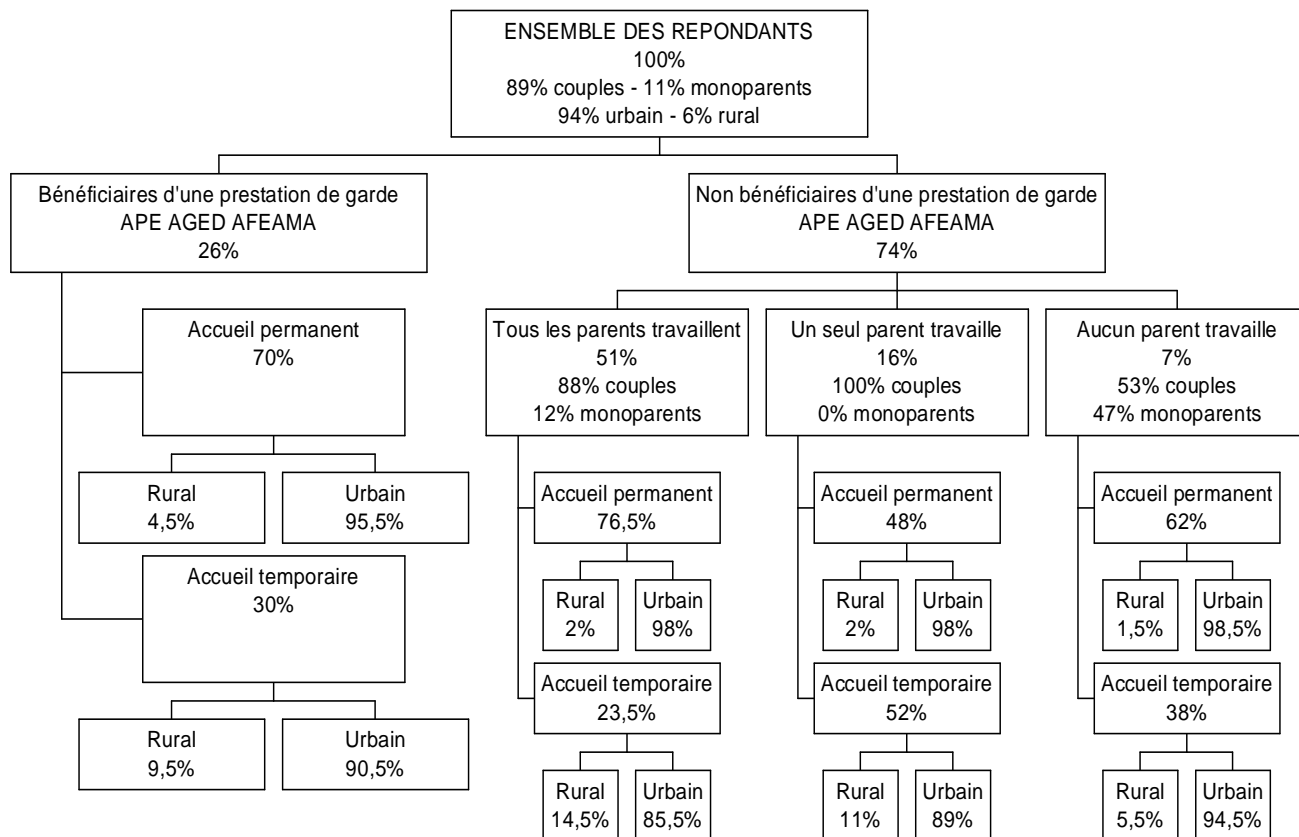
ENSEMBLE DES REPONDANTS
100%
89% couples - 11% monoparents
94% urbain - 6% rural

Bénéficiaires d'une prestation de garde
APE AGED AFEAMA
26%

Accueil permanent
70%

Rural
4,5%

Urbain
95,5%

Accueil temporaire
30%

Rural
9,5%

Urbain
90,5%

Non bénéficiaires d'une prestation de garde
APE AGED AFEAMA
74%

Tous les parents travaillent
51%
88% couples
12% monoparents

Accueil permanent
76,5%

Rural
2%

Urbain
98%

Accueil temporaire
23,5%

Rural
14,5%

Urbain
85,5%

Un seul parent travaille
16%
100% couples
0% monoparents

Accueil permanent
48%

Rural
2%

Urbain
98%

Accueil temporaire
52%

Rural
11%

Urbain
89%

Aucun parent travaille
7%
53% couples
47% monoparents

Accueil permanent
62%

Rural
1,5%

Urbain
98,5%

Accueil temporaire
38%

Rural
5,5%

Urbain
94,5%